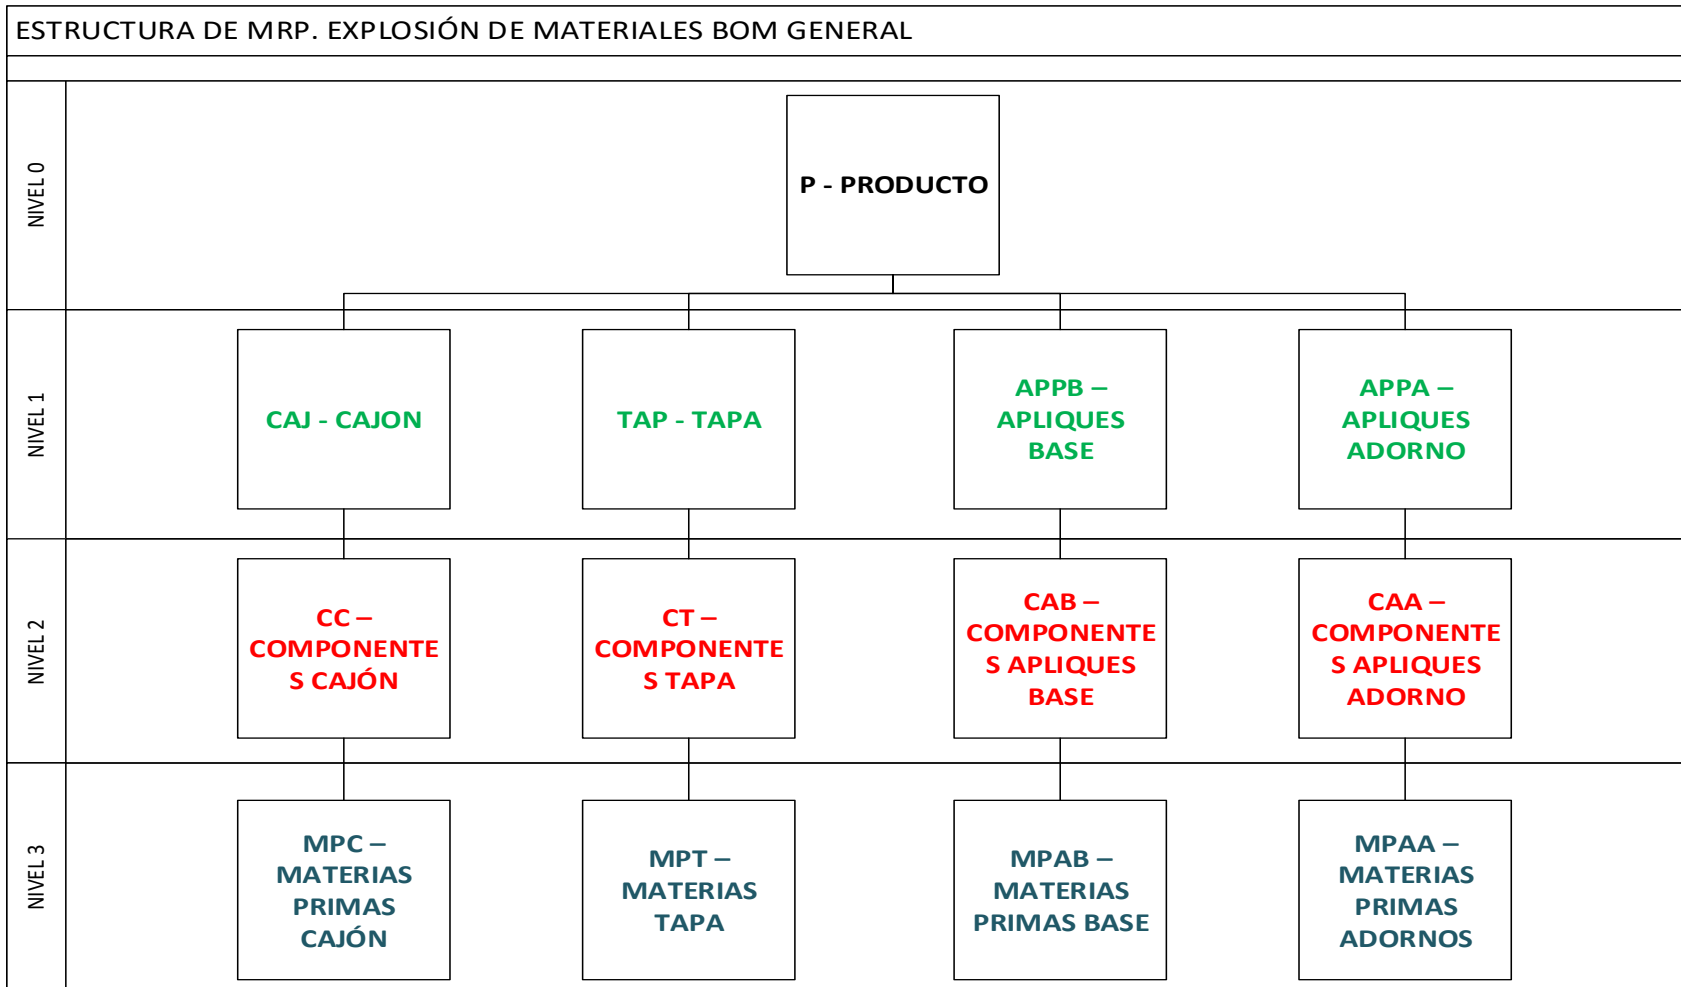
ESTRUCTURA DE MRP. EXPLOSIÓN DE MATERIALES BOM GENERAL

NIVEL 0

P - PRODUCTO

NIVEL 1

CAJ - CAJON

TAP - TAPA

APPB – APLIQUES BASE

APPA – APLIQUES ADORNO

NIVEL 2

CC – COMPONENTES CAJÓN

CT – COMPONENTES TAPA

CAB – COMPONENTES APLIQUES BASE

CAA – COMPONENTES APLIQUES ADORNO

NIVEL 3

MPC – MATERIAS PRIMAS CAJÓN

MPT – MATERIAS TAPA

MPAB – MATERIAS PRIMAS BASE

MPAA – MATERIAS PRIMAS ADORNOS